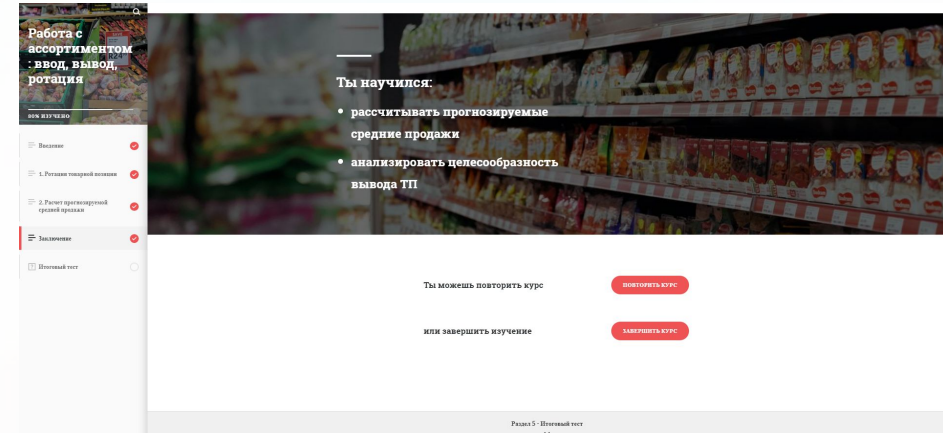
Работа с ассортиментом: ввод, вывод, ротация

80% ИЗУЧЕНО

Введение

1. Ротация товарной позиции

2. Расчет прогнозируемой средней продажи

Заключение

Итоговый тест

Ты научился:

• рассчитывать прогнозируемые средние продажи

• анализировать целесообразность вывода ТП

Ты можешь повторить курс

ПОВТОРИТЬ КУРС

или завершить изучение

ЗАВЕРШИТЬ КУРС

Раздел 5 - Итоговый тест